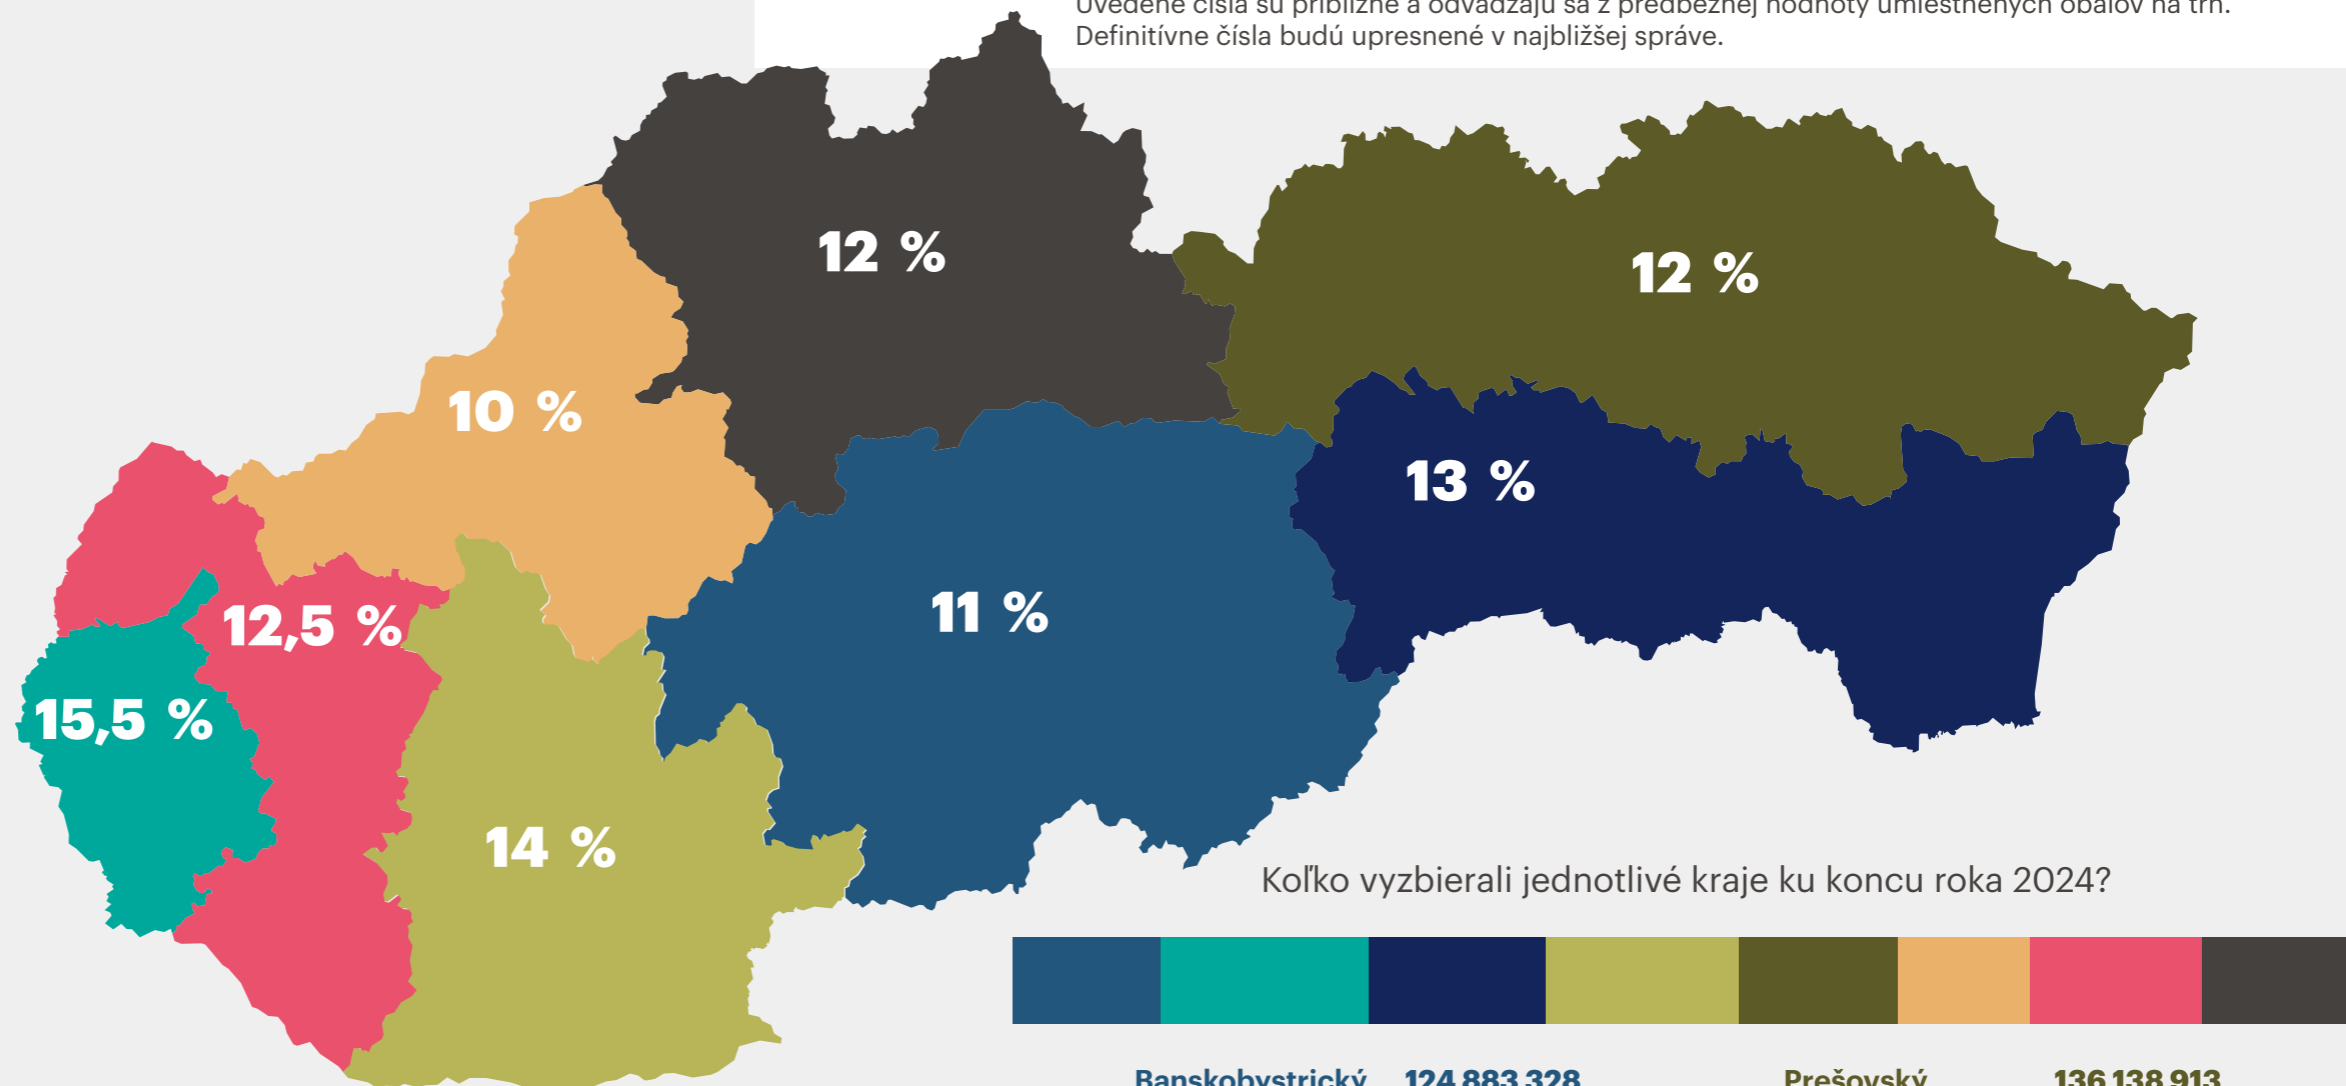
Uvedené čísla sú približné a odvádzajú sa z predbežnej hodnoty umiestnených obalov na trh. Definitívne čísla budú upresnené v najbližšej správe.

12 %

12 %

10 %

13 %

12,5 %

11 %

15,5 %

14 %

Koľko vyzbierali jednotlivé kraje ku koncu roka 2024?

Banskobystrický 124 883 328

Prešovský 136 138 913